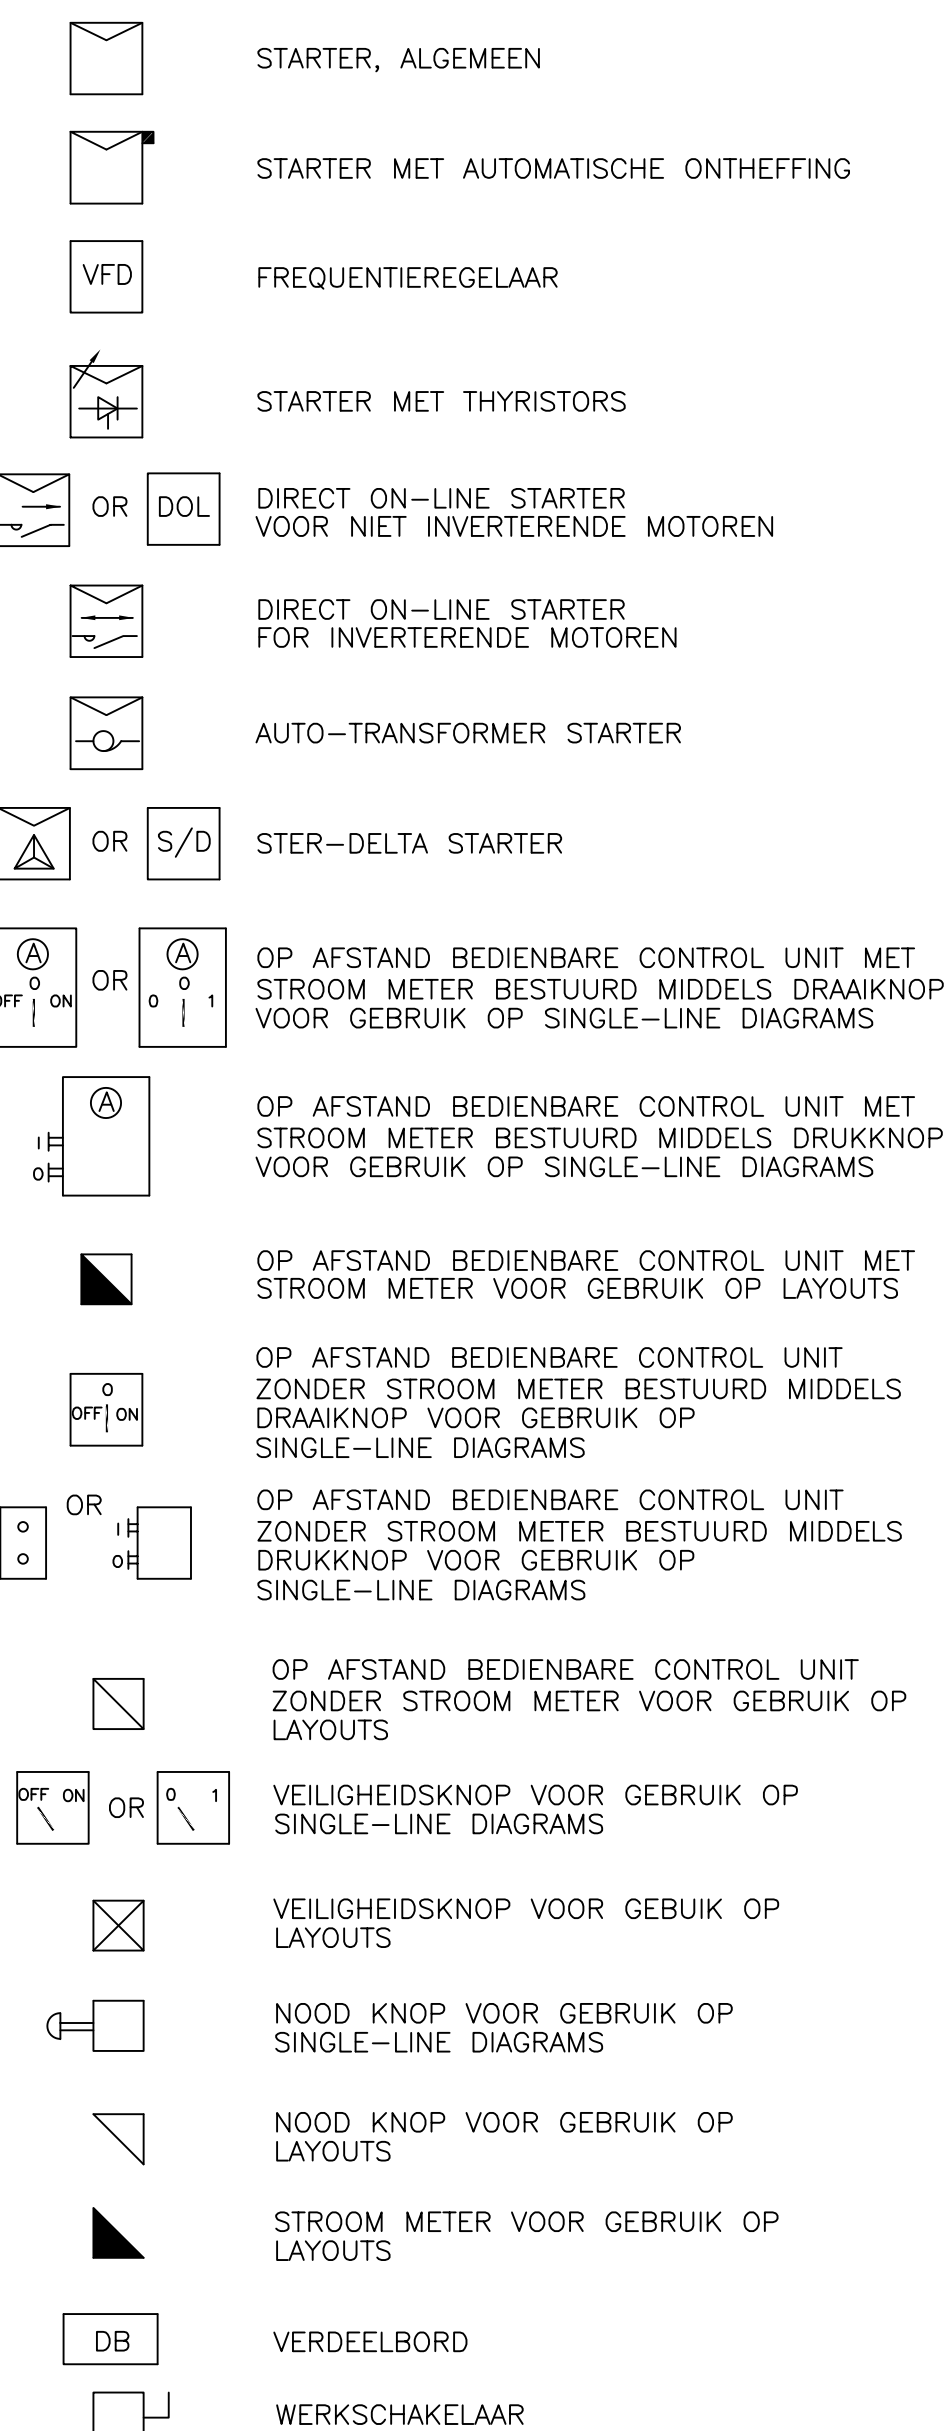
STARTER, ALGEMEEN

STARTER MET AUTOMATISCHE ONTHEFFING

VFD

FREQUENTIEREGELAAR

STARTER MET THYRISTORS

OR DOL

DIRECT ON-LINE STARTER VOOR NIET INVERTERENDE MOTOREN

DIRECT ON-LINE STARTER FOR INVERTERENDE MOTOREN

AUTO-TRANSFORMER STARTER

OR S/D

STER-DELTA STARTER

A OFF 0 ON OR A 0 0 1

OP AFSTAND BEDIENBARE CONTROL UNIT MET STROOM METER BESTUURD MIDDELS DRAAIKNOP VOOR GEBRUIK OP SINGLE-LINE DIAGRAMS

A I 0

OP AFSTAND BEDIENBARE CONTROL UNIT MET STROOM METER BESTUURD MIDDELS DRUKKNOP VOOR GEBRUIK OP SINGLE-LINE DIAGRAMS

OP AFSTAND BEDIENBARE CONTROL UNIT MET STROOM METER VOOR GEBRUIK OP LAYOUTS

0 OFF ON

OP AFSTAND BEDIENBARE CONTROL UNIT ZONDER STROOM METER BESTUURD MIDDELS DRAAIKNOP VOOR GEBRUIK OP SINGLE-LINE DIAGRAMS

OR I 0

OP AFSTAND BEDIENBARE CONTROL UNIT ZONDER STROOM METER BESTUURD MIDDELS DRUKKNOP VOOR GEBRUIK OP SINGLE-LINE DIAGRAMS

OP AFSTAND BEDIENBARE CONTROL UNIT ZONDER STROOM METER VOOR GEBRUIK OP LAYOUTS

OFF ON OR 0 1

VEILIGHEIDSKNOP VOOR GEBRUIK OP SINGLE-LINE DIAGRAMS

VEILIGHEIDSKNOP VOOR GEBUIK OP LAYOUTS

NOOD KNOP VOOR GEBRUIK OP SINGLE-LINE DIAGRAMS

NOOD KNOP VOOR GEBRUIK OP LAYOUTS

STROOM METER VOOR GEBRUIK OP LAYOUTS

DB

VERDEELBORD

WERKSCHAKELAAR